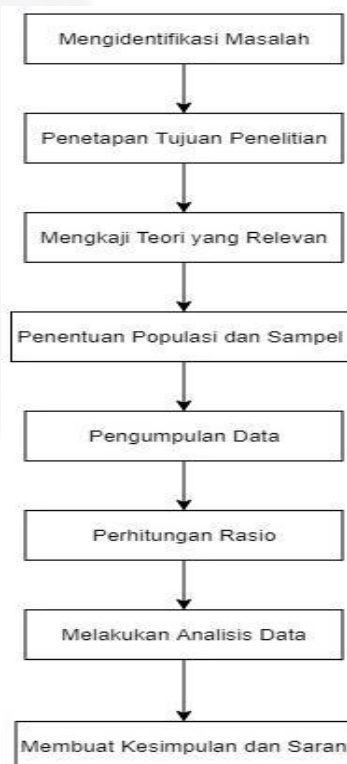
Mengidentifikasi Masalah

Penetapan Tujuan Penelitian

Mengkaji Teori yang Relevan

Penentuan Populasi dan Sampel

Pengumpulan Data

Perhitungan Rasio

Melakukan Analisis Data

Membuat Kesimpulan dan Saran